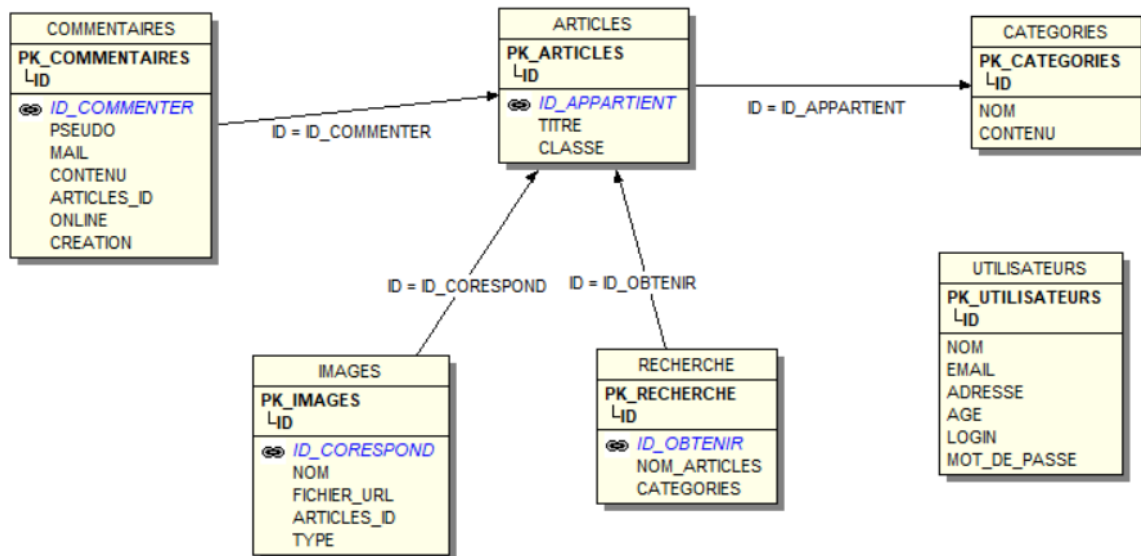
COMMENTAIRES
PK_COMMENTAIRES
└ID
ID_COMMENTER
PSEUDO
MAIL
CONTENU
ARTICLES_ID
ONLINE
CREATION

ID = ID_COMMENTER

ARTICLES
PK_ARTICLES
└ID
ID_APPARTIENT
TITRE
CLASSE

ID = ID_APPARTIENT

CATEGORIES
PK_CATEGORIES
└ID
NOM
CONTENU

ID = ID_CORESPOND

ID = ID_OBTENIR

UTILISATEURS
PK_UTILISATEURS
└ID
NOM
EMAIL
ADRESSE
AGE
LOGIN
MOT_DE_PASSE

IMAGES
PK_IMAGES
└ID
ID_CORESPOND
NOM
FICHIER_URL
ARTICLES_ID
TYPE

RECHERCHE
PK_RECHERCHE
└ID
ID_OBTENIR
NOM_ARTICLES
CATEGORIES